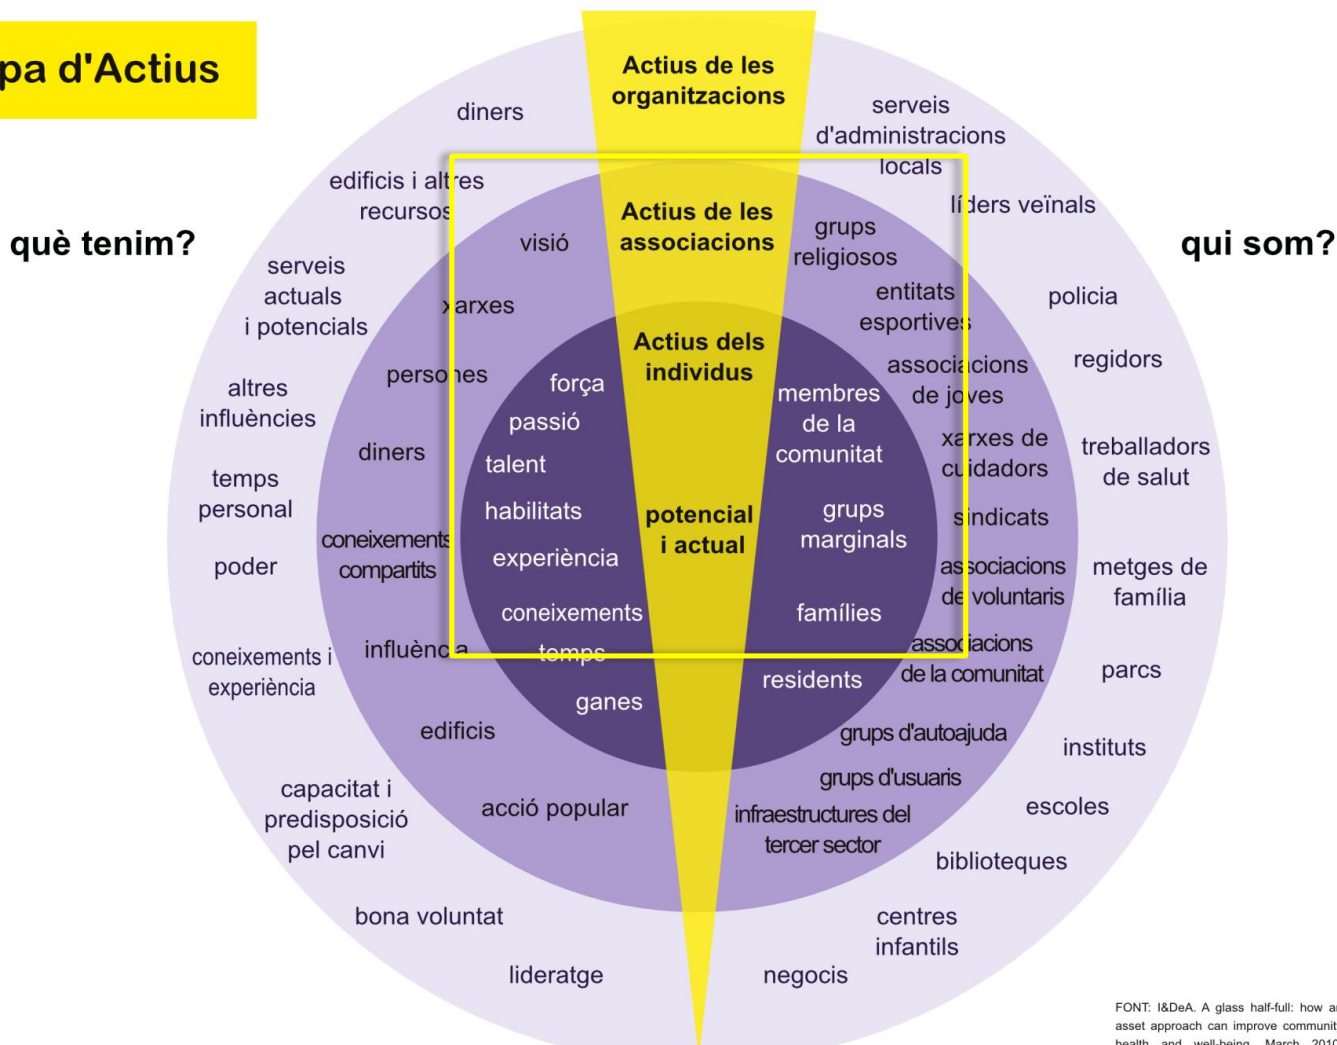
pa d'Actius

què tenim?

qui som?

Actius de les organitzacions

Actius de les associacions

Actius dels individus

potencial i actual

diners

edificis i altres recursos

serveis actuals i potencials

altres influències

temps personal

poder

coneixements i experiència

capacitat i predisposició pel canvi

bona voluntat

lideratge

visió

xarxes

persones

diners

coneixements compartits

influència

edificis

acció popular

força

passió

talent

habilitats

experiència

coneixements

temps

ganes

membres de la comunitat

grups marginals

famílies

residents

serveis d'administracions locals

líders veïnals

grups religiosos

entitats esportives

associacions de joves

xarxes de cuidadors

sindicats

associacions de voluntaris

associacions de la comunitat

grups d'autoajuda

grups d'usuaris

infraestructures del tercer sector

policia

regidors

treballadors de salut

metges de família

parcs

instituts

escoles

biblioteques

centres infantils

negocis

FONT: I&DeA. A glass half-full: how an asset approach can improve communit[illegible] health and well-being. March 201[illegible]